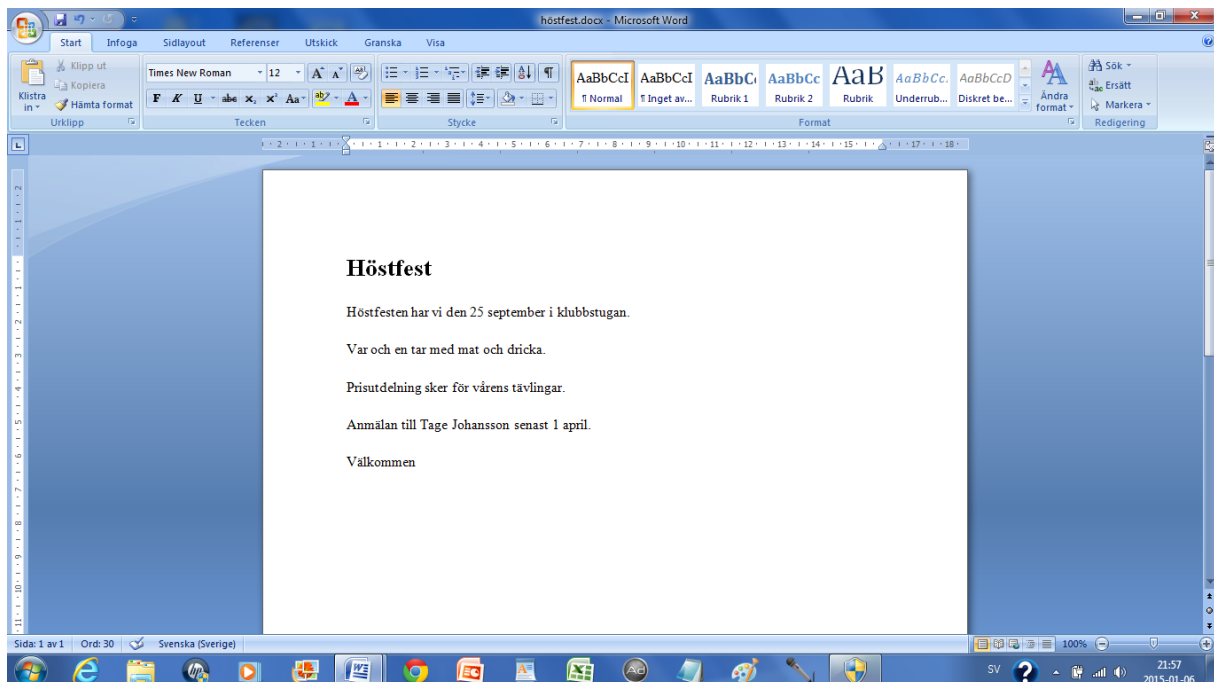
höstfest.docx - Microsoft Word

Start Infoga Sidlayout Referenser Utskick Granska Visa

Klistra in
Klipp ut
Kopiera
Hämta format
Urklipp

Times New Roman 12
F K U abe $x_2$ $x^2$ Aa
Tecken

Stycke

AaBbCcI ¶ Normal
AaBbCcI ¶ Inget av...
AaBbC Rubrik 1
AaBbCc Rubrik 2
AaB Rubrik
AaBbCc. Underrub...
AaBbCcD Diskret be...
Ändra format
Format

Sök
Ersätt
Markera
Redigering

Höstfest

Höstfesten har vi den 25 september i klubbstugan.

Var och en tar med mat och dricka.

Prisutdelning sker för vårens tävlingar.

Anmälan till Tage Johansson senast 1 april.

Välkommen

Sida: 1 av 1 Ord: 30 Svenska (Sverige)
100%

SV 21:57 2015-01-06